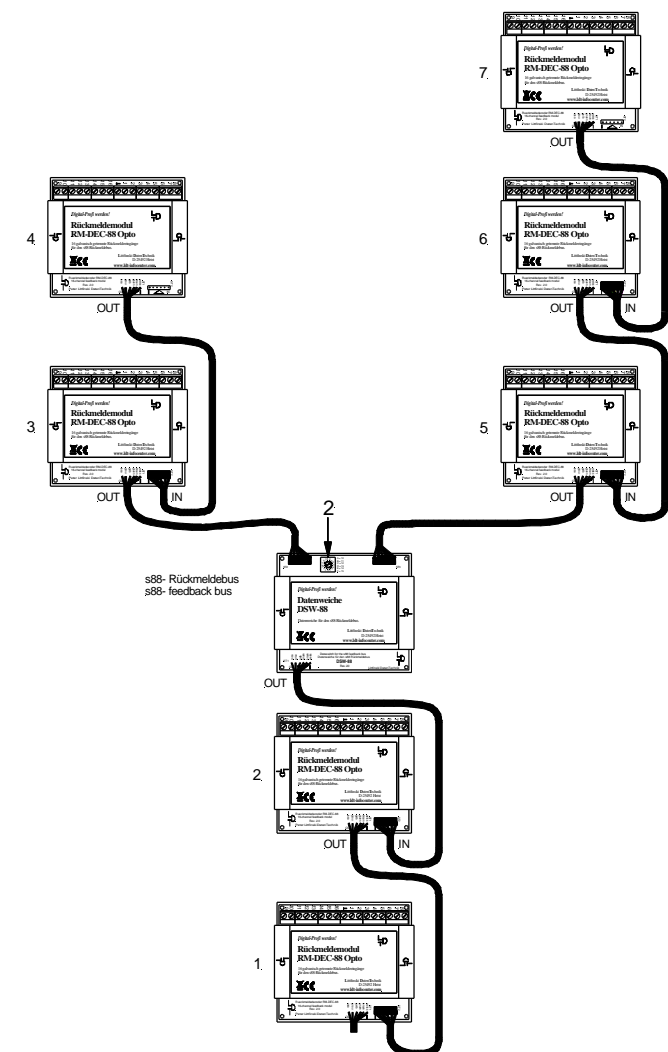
7.
Digital-Profi werden!
Rückmeldemodul
RM-DEC-88 Opto
16 galvanisch getrennte Rückmeldeeingänge für den s88-Rückmeldebus
Littfinski DatenTechnik
www.ldt-infocenter.com
OUT

4.
Digital-Profi werden!
Rückmeldemodul
RM-DEC-88 Opto
16 galvanisch getrennte Rückmeldeeingänge für den s88-Rückmeldebus
Littfinski DatenTechnik
www.ldt-infocenter.com
OUT

6.
Digital-Profi werden!
Rückmeldemodul
RM-DEC-88 Opto
16 galvanisch getrennte Rückmeldeeingänge für den s88-Rückmeldebus
Littfinski DatenTechnik
www.ldt-infocenter.com
OUT
IN

3.
Digital-Profi werden!
Rückmeldemodul
RM-DEC-88 Opto
16 galvanisch getrennte Rückmeldeeingänge für den s88-Rückmeldebus
Littfinski DatenTechnik
www.ldt-infocenter.com
OUT
IN

5.
Digital-Profi werden!
Rückmeldemodul
RM-DEC-88 Opto
16 galvanisch getrennte Rückmeldeeingänge für den s88-Rückmeldebus
Littfinski DatenTechnik
www.ldt-infocenter.com
OUT
IN

2.
s88- Rückmeldebus
s88- feedback bus

Digital-Profi werden!
Datenweiche
DSW-88
Datenweiche für den s88-Rückmeldebus
Littfinski DatenTechnik
www.ldt-infocenter.com
DSW-88
OUT

2.
Digital-Profi werden!
Rückmeldemodul
RM-DEC-88 Opto
16 galvanisch getrennte Rückmeldeeingänge für den s88-Rückmeldebus
Littfinski DatenTechnik
www.ldt-infocenter.com
OUT
IN

1.
Digital-Profi werden!
Rückmeldemodul
RM-DEC-88 Opto
16 galvanisch getrennte Rückmeldeeingänge für den s88-Rückmeldebus
Littfinski DatenTechnik
www.ldt-infocenter.com